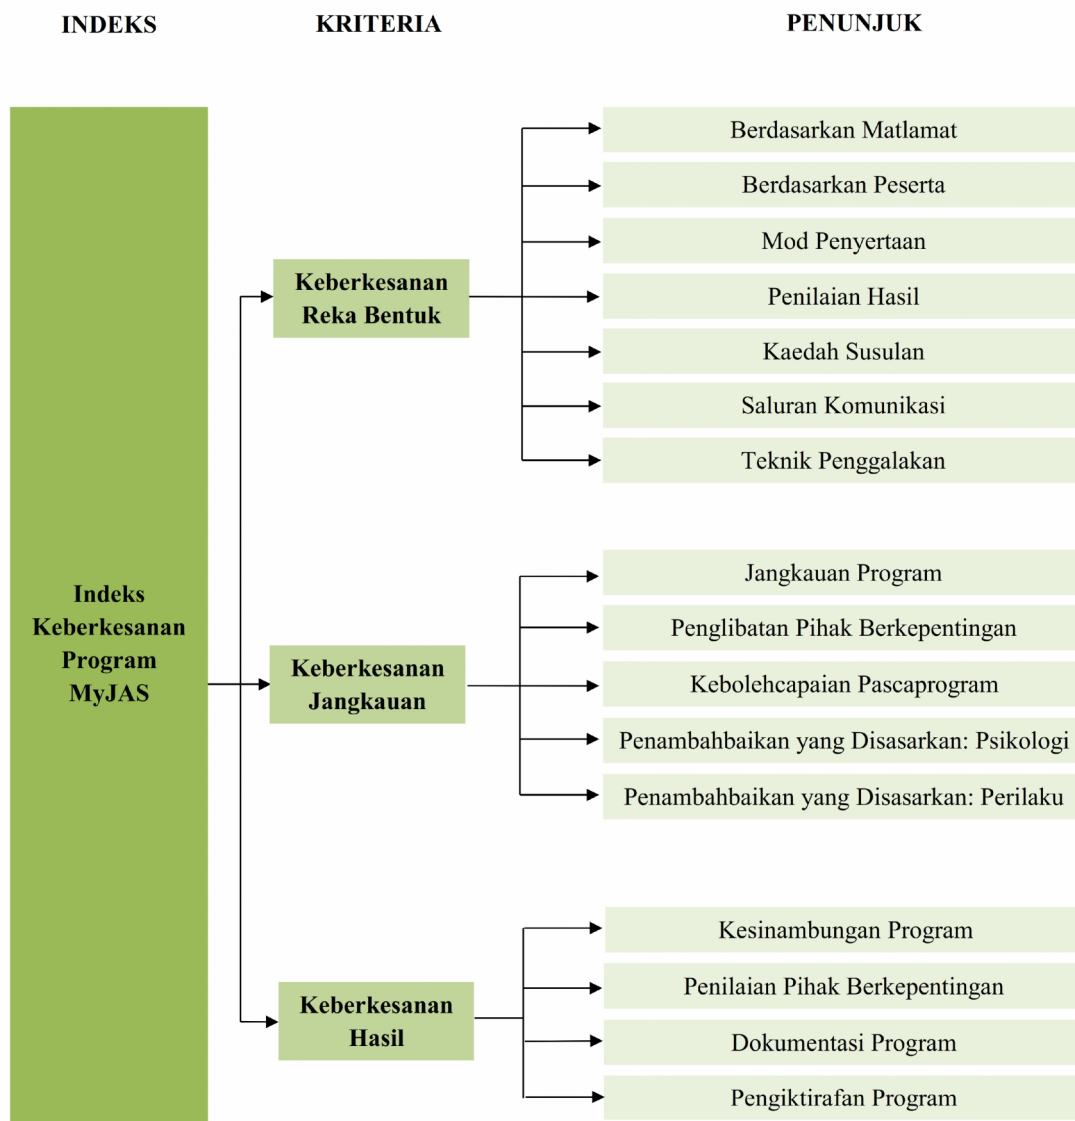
INDEKS

KRITERIA

PENUNJUK

Indeks Keberkesanan Program MyJAS

Keberkesanan Reka Bentuk

Berdasarkan Matlamat

Berdasarkan Peserta

Mod Penyertaan

Penilaian Hasil

Kaedah Susulan

Saluran Komunikasi

Teknik Penggalakan

Keberkesanan Jangkauan

Jangkauan Program

Penglibatan Pihak Berkepentingan

Kebolehcapaian Pascaprogram

Penambahbaikan yang Disasarkan: Psikologi

Penambahbaikan yang Disasarkan: Perilaku

Keberkesanan Hasil

Kesinambungan Program

Penilaian Pihak Berkepentingan

Dokumentasi Program

Pengiktirafan Program